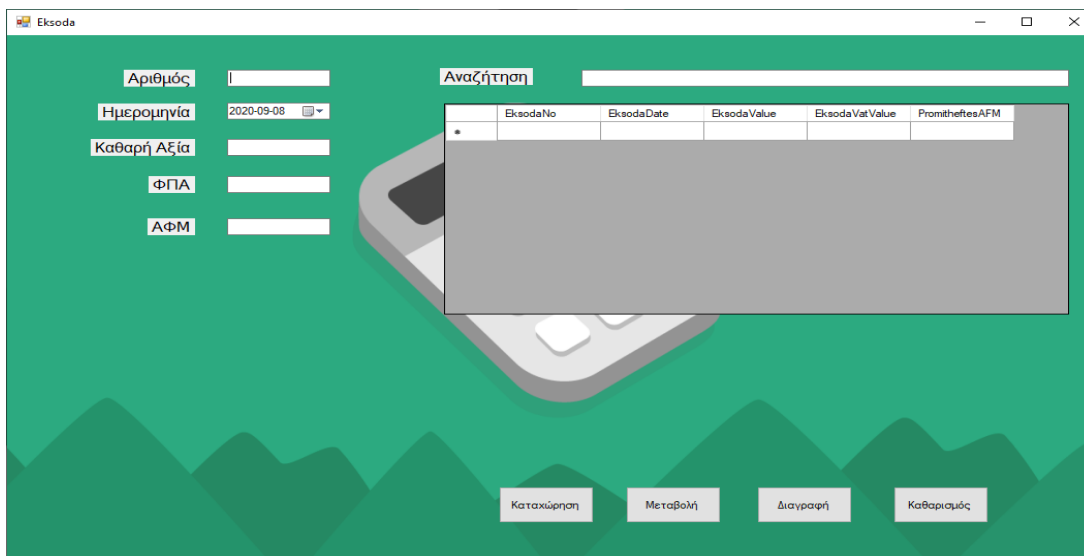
Eksoda

Αριθμός

Ημερομηνία 2020-09-08

Καθαρή Αξία

ΦΠΑ

ΑΦΜ

Αναζήτηση

| | EksodaNo | EksodaDate | EksodaValue | EksodaVatValue | PromitheftesAFM |
|---|---|---|---|---|---|
| * | | | | | |

Καταχώρηση

Μεταβολή

Διαγραφή

Καθαρισμός